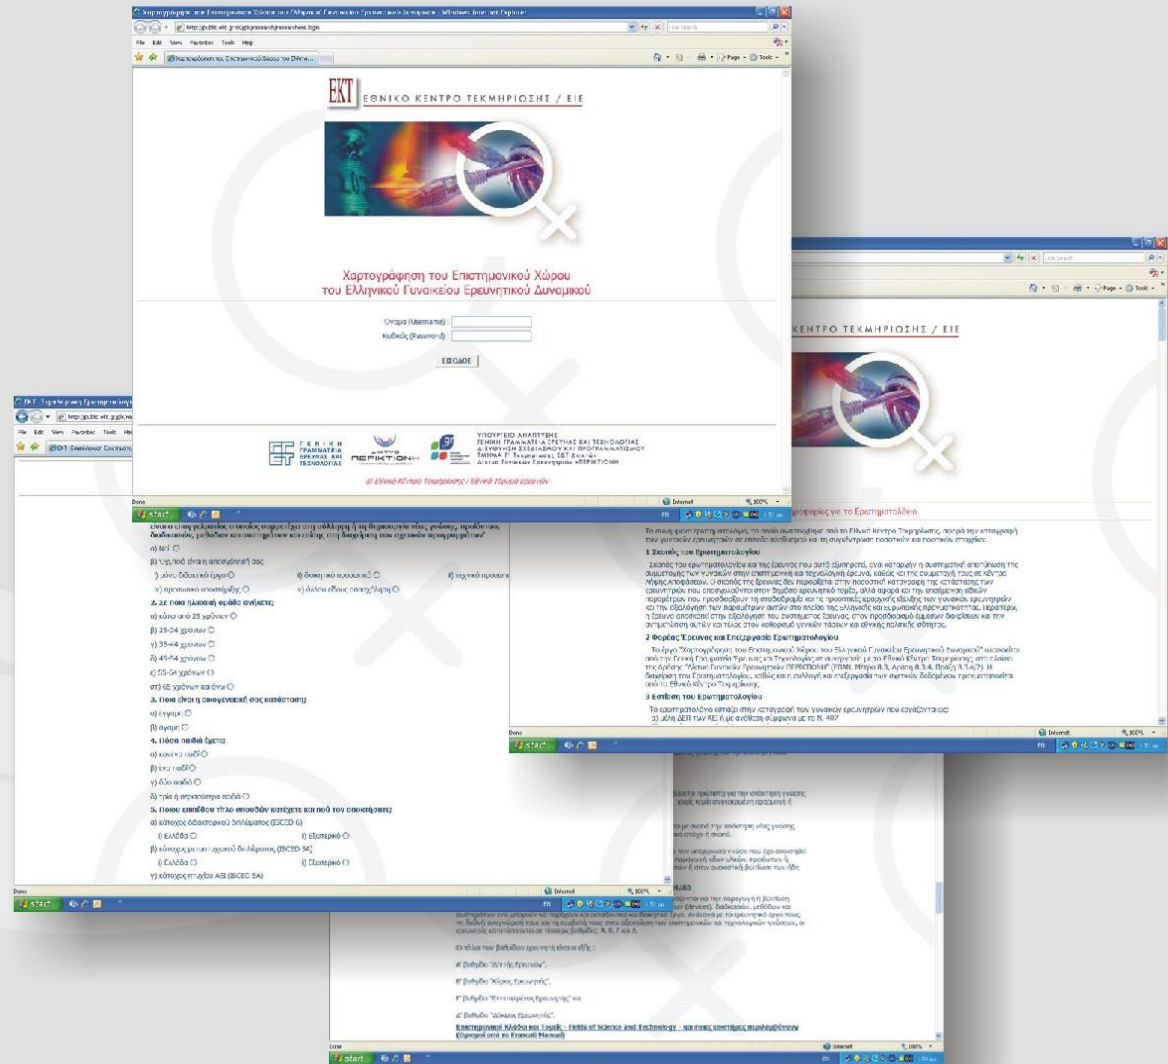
Χαρτογράφηση του Επιστημονικού Χώρου του Ελληνικού Γυναικείου Ερευνητικού Δυναμικού - Windows Internet Explorer

http://public.ekt.gr/gkp/research/research.login

File Edit View Favorites Tools Help

Χαρτογράφηση του Επιστημονικού Χώρου του Ελλην...

Page Tools

ΕΚΤ ΕΘΝΙΚΟ ΚΕΝΤΡΟ ΤΕΚΜΗΡΙΩΣΗΣ / ΕΙΕ

Χαρτογράφηση του Επιστημονικού Χώρου του Ελληνικού Γυναικείου Ερευνητικού Δυναμικού

Όνομα (Username) :
Κωδικός (Password) :

ΕΙΣΟΔΟΣ

ΓΕΝΙΚΗ ΓΡΑΜΜΑΤΕΙΑ ΕΡΕΥΝΑΣ ΚΑΙ ΤΕΧΝΟΛΟΓΙΑΣ

ΠΕΡΙΚΤΙΟΝΗ

ΥΠΟΥΡΓΕΙΟ ΑΝΑΠΤΥΞΗΣ
ΓΕΝΙΚΗ ΓΡΑΜΜΑΤΕΙΑ ΕΡΕΥΝΑΣ ΚΑΙ ΤΕΧΝΟΛΟΓΙΑΣ
ΔΙΕΥΘΥΝΣΗ ΣΧΕΔΙΑΣΜΟΥ ΚΑΙ ΠΡΟΓΡΑΜΜΑΤΙΣΜΟΥ
ΤΜΗΜΑ Γ' Τεκμηρίωσης ΕΚΤ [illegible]
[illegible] «ΠΕΡΙΚΤΙΟΝΗ»

© Εθνικό Κέντρο Τεκμηρίωσης / Εθνικό Ίδρυμα Ερευνών

Done

Internet 100%

start

ΕΚΤ ΕΘΝΙΚΟ ΚΕΝΤΡΟ ΤΕΚΜΗΡΙΩΣΗΣ / ΕΙΕ

Πληροφορίες για το Ερωτηματολόγιο

Το παρόν ερωτηματολόγιο, το οποίο συντάχθηκε από το Εθνικό Κέντρο Τεκμηρίωσης, αφορά την καταγραφή των γυναικών ερευνητριών και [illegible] ποσοτικών και ποιοτικών στοιχείων.

1 Σκοπός του Ερωτηματολογίου

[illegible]

2 Φορέας Έρευνας και Επεξεργασία Ερωτηματολογίου

Το έργο "Χαρτογράφηση του Επιστημονικού Χώρου του Ελληνικού Γυναικείου Ερευνητικού Δυναμικού" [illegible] της Δράσης "Μέτρο Γυναικών Ερευνητών ΠΕΡΙΚΤΙΟΝΗ" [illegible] από το Εθνικό Κέντρο Τεκμηρίωσης.

3 Εστίαση του Ερωτηματολογίου

Το ερωτηματολόγιο εστιάζει στην κατηγορία των γυναικών ερευνητριών που εντάσσονται:
α) μέλη ΔΕΠ των ΑΕΙ ή με ανάθεση σύμφωνα με το Ν. 407

Done
Internet 100%

ΕΚΤ Ερωτηματολόγιο

http://public.ekt.gr/gkp/re

File Edit View Favorites Tools He

ΕΚΤ Ερωτηματολόγιο

Είναι ο/η ερευνητής/τρια, ο οποίος συμμετέχει στη σύλληψη ή τη δημιουργία νέας γνώσης, προϊόντων, διαδικασιών, μεθόδων και συστημάτων και επίσης στη διαχείριση των σχετικών προγραμμάτων"
α) ΝΑΙ
β) Όχι, ποιά είναι η απασχόλησή σας
i) ύλου διδακτικό έργο ii) διοικητικό προσωπικό iii) τεχνικό προσωπικό
v) ερευνητικό υποστήριξης vi) άλλου είδους απασχόληση
2. Σε ποια ηλικιακή ομάδα ανήκετε;
α) κάτω από 25 χρόνων
β) 25-34 χρόνων
γ) 35-44 χρόνων
δ) 45-54 χρόνων
ε) 55-64 χρόνων
στ) 65 χρόνων και άνω
3. Ποια είναι η οικογενειακή σας κατάσταση;
α) έγγαμη
β) άγαμη
4. Πόσα παιδιά έχετε;
α) κανένα παιδί
β) ένα παιδί
γ) δύο παιδιά
δ) τρία ή περισσότερα παιδιά
5. Ποιου επιπέδου τίτλο σπουδών κατέχετε και πού τον αποκτήσατε;
α) κάτοχος διδακτορικού διπλώματος (ISCED 6)
i) Ελλάδα ii) Εξωτερικό
β) κάτοχος μεταπτυχιακού διπλώματος (ISCED 5A)
i) Ελλάδα ii) Εξωτερικό
γ) κάτοχος πτυχίου ΑΕΙ (ISCED 5A)

Done
Internet 100%
start

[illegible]

Οι τίτλοι των βαθμίδων ερευνητή είναι οι εξής :
Α' βαθμίδα "Διευθυντής Ερευνών".
Β' βαθμίδα "Κύριος Ερευνητής".
Γ' βαθμίδα "Εντεταλμένος Ερευνητής" και
Δ' βαθμίδα "Δόκιμος Ερευνητής".

Επιστημονικοί Κλάδοι και Τομείς - Fields of Science and Technology - και τους επιστήμες περιλαμβάνουν (Ορισμοί από το Frascati Manual)

Done
Internet 100%
start